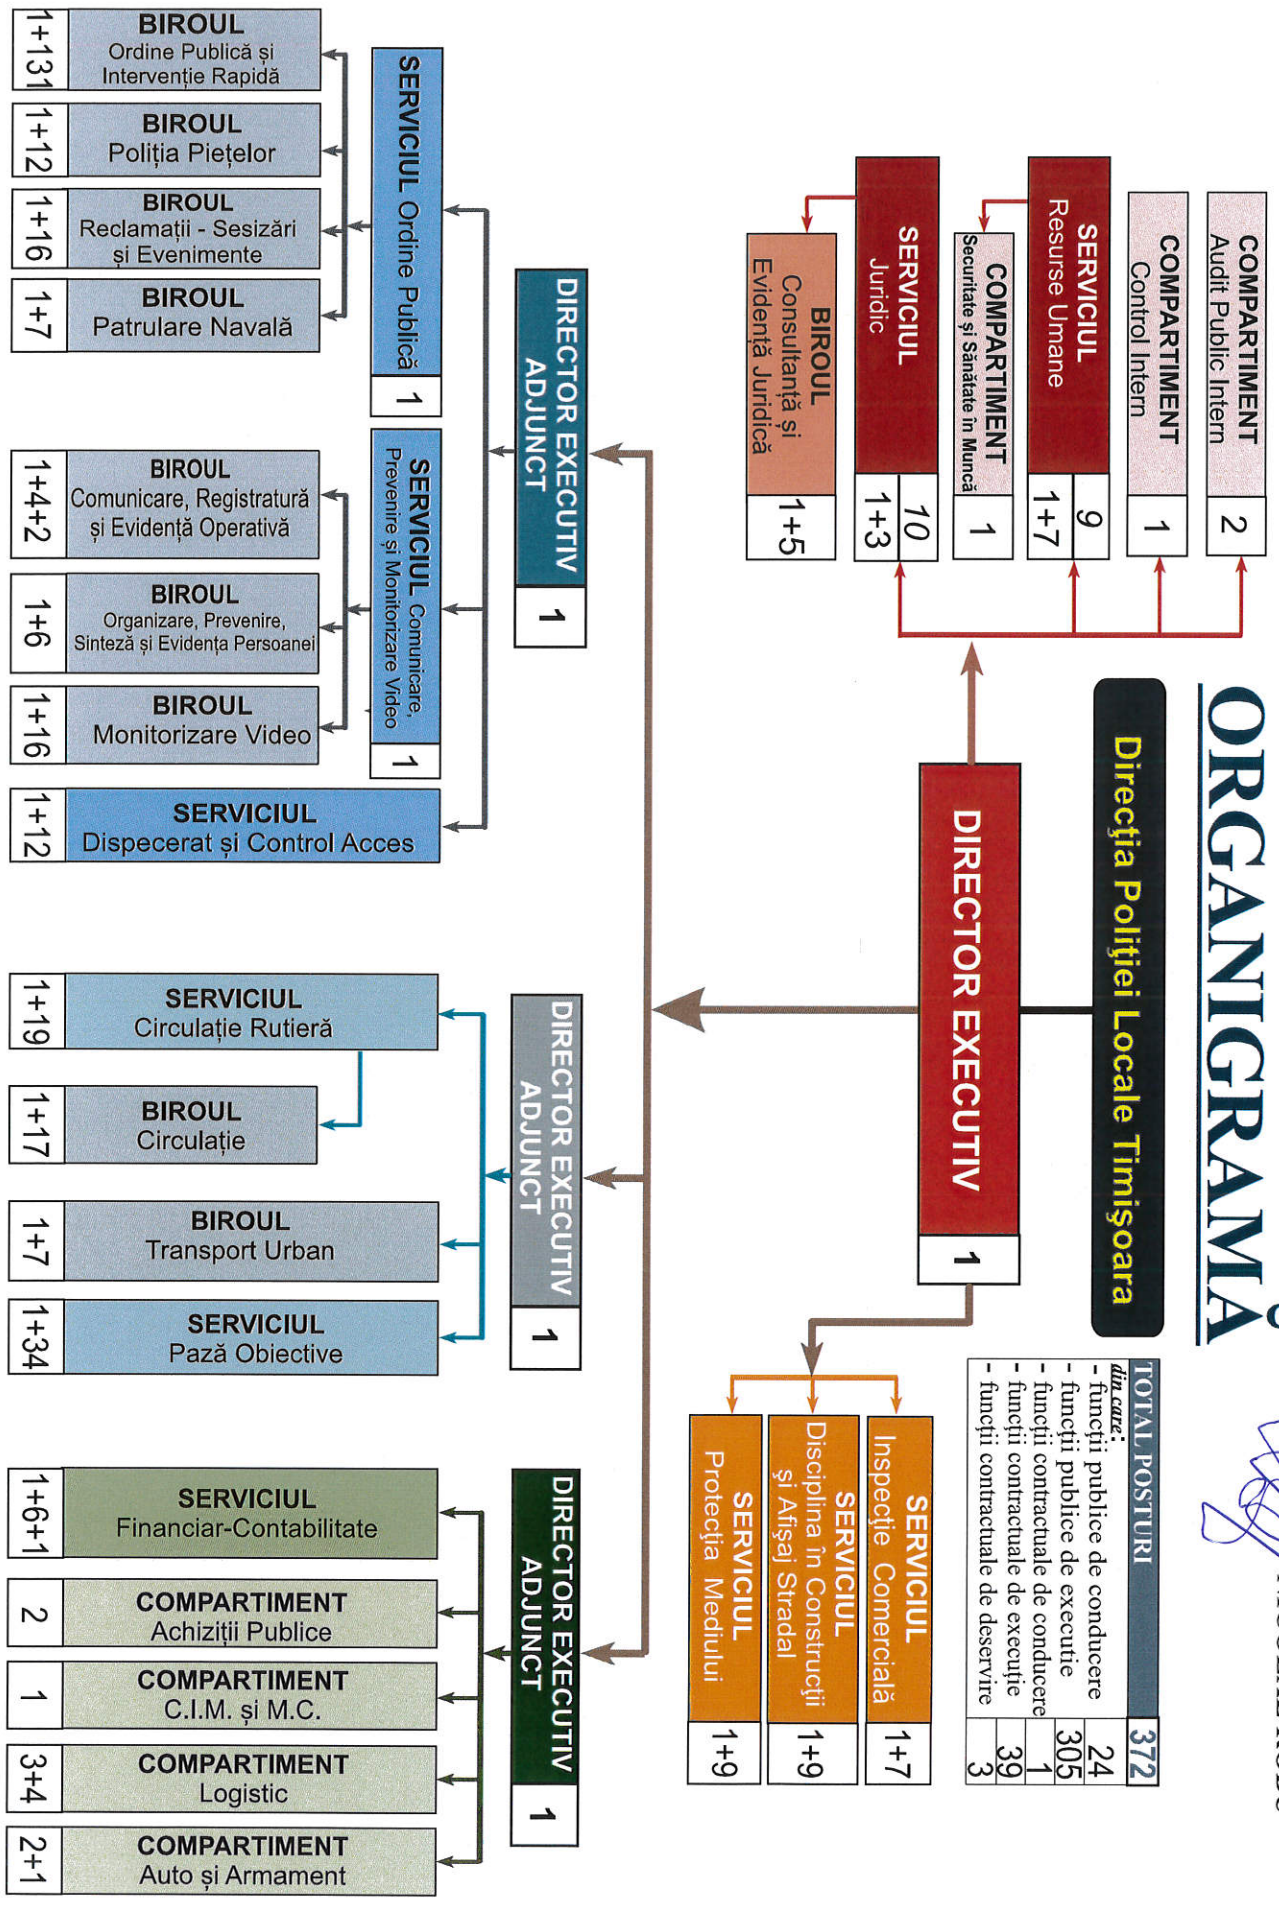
ORGANIGRAMA

Direcţia Poliţiei Locale Timişoara

DIRECTOR EXECUTIV
1

COMPARTIMENT
Audit Public Intern
2

COMPARTIMENT
Control Intern
1

SERVICIUL
Resurse Umane
9
1+7

COMPARTIMENT
Securitate şi Sănătate în Muncă
1

SERVICIUL
Juridic
10
1+3

BIROUL
Consultanţă şi Evidenţă Juridică
1+5

TOTAL POSTURI 372
din care:
| - funcţii publice de conducere | 24 |
|---|---|
| - funcţii publice de execuţie | 305 |
| - funcţii contractuale de conducere | 1 |
| - funcţii contractuale de execuţie | 39 |
| - funcţii contractuale de deservire | 3 |

SERVICIUL
Inspecţie Comercială
1+7

SERVICIUL
Disciplina în Construcţii şi Afişaj Stradal
1+9

SERVICIUL
Protecţia Mediului
1+9

DIRECTOR EXECUTIV ADJUNCT
1

SERVICIUL Ordine Publică
1

BIROUL
Ordine Publică şi Intervenţie Rapidă
1+131

BIROUL
Poliţia Pieţelor
1+12

BIROUL
Reclamaţii - Sesizări şi Evenimente
1+16

BIROUL
Patrulare Navală
1+7

SERVICIUL Comunicare, Prevenire şi Monitorizare Video
1

BIROUL
Comunicare, Registratură şi Evidenţă Operativă
1+4+2

BIROUL
Organizare, Prevenire, Sinteză şi Evidenţa Persoanei
1+6

BIROUL
Monitorizare Video
1+16

SERVICIUL
Dispecerat şi Control Acces
1+12

DIRECTOR EXECUTIV ADJUNCT
1

SERVICIUL
Circulaţie Rutieră
1+19

BIROUL
Circulaţie
1+17

BIROUL
Transport Urban
1+7

SERVICIUL
Pază Obiective
1+34

DIRECTOR EXECUTIV ADJUNCT
1

SERVICIUL
Financiar-Contabilitate
1+6+1

COMPARTIMENT
Achiziţii Publice
2

COMPARTIMENT
C.I.M. şi M.C.
1

COMPARTIMENT
Logistic
3+4

COMPARTIMENT
Auto şi Armament
2+1